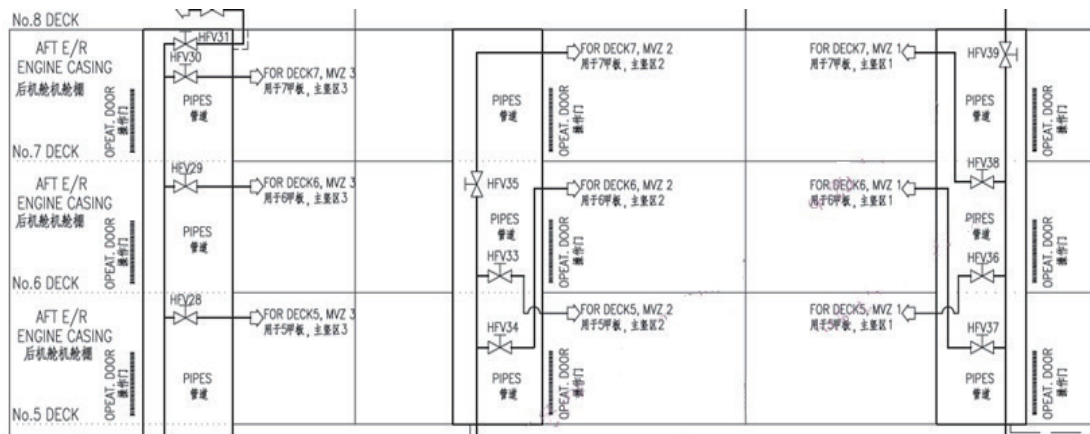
No.8 DECK

AFT E/R ENGINE CASING
后机舱机舱棚
OPEAT. DOOR
操作门
HFV31
HFV30
FOR DECK7, MVZ 3
用于7甲板，主竖区3
PIPES
管道

PIPES
管道
OPEAT. DOOR
操作门
FOR DECK7, MVZ 2
用于7甲板，主竖区2

FOR DECK7, MVZ 1
用于7甲板，主竖区1
HFV39
PIPES
管道
OPEAT. DOOR
操作门

No.7 DECK

AFT E/R ENGINE CASING
后机舱机舱棚
OPEAT. DOOR
操作门
HFV29
FOR DECK6, MVZ 3
用于6甲板，主竖区3
PIPES
管道

HFV35
FOR DECK6, MVZ 2
用于6甲板，主竖区2
PIPES
管道
OPEAT. DOOR
操作门
HFV33

FOR DECK6, MVZ 1
用于6甲板，主竖区1
HFV38
PIPES
管道
HFV36
OPEAT. DOOR
操作门

No.6 DECK

AFT E/R ENGINE CASING
后机舱机舱棚
OPEAT. DOOR
操作门
HFV28
FOR DECK5, MVZ 3
用于5甲板，主竖区3
PIPES
管道

FOR DECK5, MVZ 2
用于5甲板，主竖区2
HFV34
PIPES
管道
OPEAT. DOOR
操作门

FOR DECK5, MVZ 1
用于5甲板，主竖区1
HFV37
PIPES
管道
OPEAT. DOOR
操作门

No.5 DECK